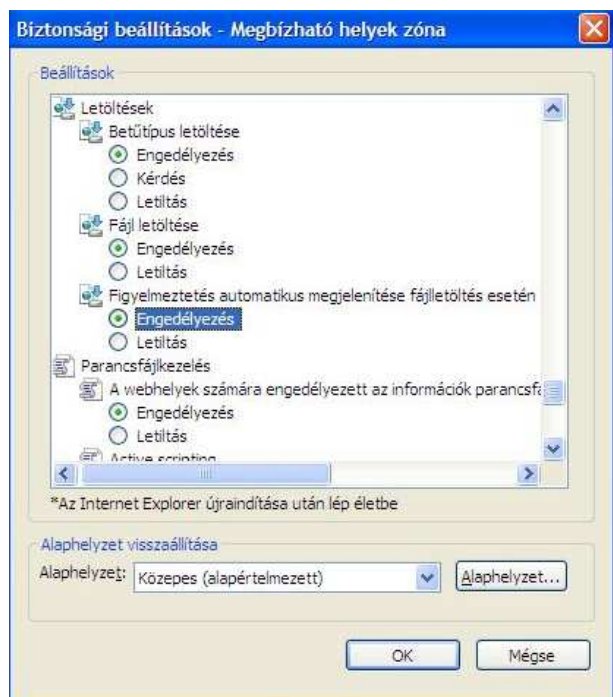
Biztonsági beállítások - Megbízható helyek zóna

Beállítások

Letöltések
Betűtípus letöltése
Engedélyezés
Kérdés
Letiltás
Fájl letöltése
Engedélyezés
Letiltás
Figyelmeztetés automatikus megjelenítése fájlletöltés esetén
Engedélyezés
Letiltás
Parancsfájlkezelés
A webhelyek számára engedélyezett az információk parancsfa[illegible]
Engedélyezés
Letiltás
Active scripting

*Az Internet Explorer újraindítása után lép életbe

Alaphelyzet visszaállítása
Alaphelyzet: Közepes (alapértelmezett)
Alaphelyzet...

OK
Mégse